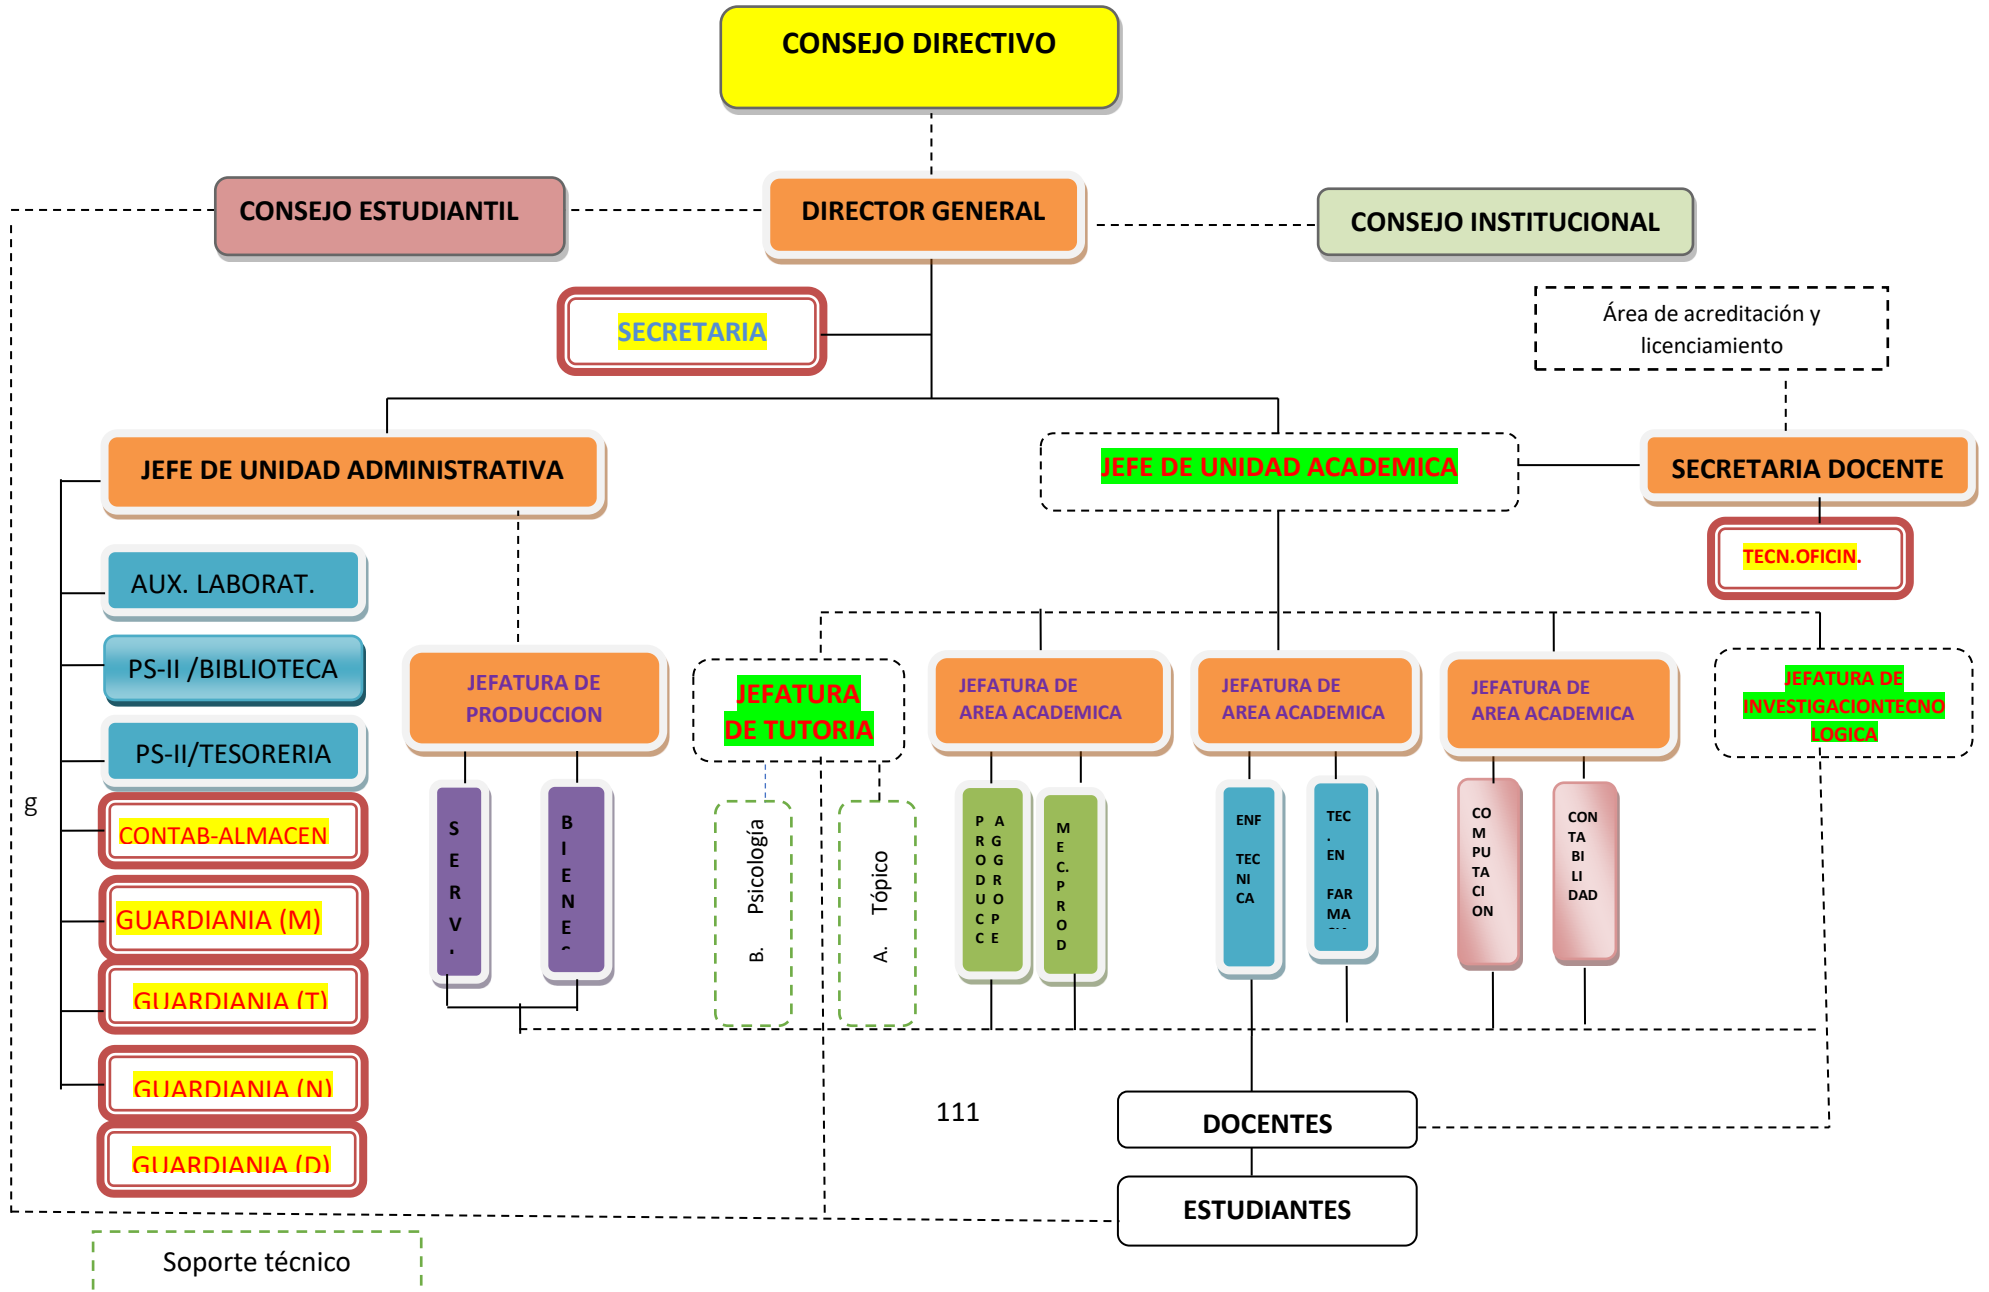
CONSEJO DIRECTIVO

CONSEJO ESTUDIANTIL

DIRECTOR GENERAL

CONSEJO INSTITUCIONAL

SECRETARIA

Área de acreditación y licenciamiento

JEFE DE UNIDAD ADMINISTRATIVA

JEFE DE UNIDAD ACADEMICA

SECRETARIA DOCENTE

TECN.OFICIN.

AUX. LABORAT.

PS-II /BIBLIOTECA

PS-II/TESORERIA

CONTAB-ALMACEN

GUARDIANIA (M)

GUARDIANIA (T)

GUARDIANIA (N)

GUARDIANIA (D)

g

JEFATURA DE PRODUCCION

JEFATURA DE TUTORIA

JEFATURA DE AREA ACADEMICA

JEFATURA DE AREA ACADEMICA

JEFATURA DE AREA ACADEMICA

JEFATURA DE INVESTIGACIONTECNOLOGICA

S E R V .

B I E N E

B. Psicología

A. Tópico

P R O D U C C

A G G R O P E

M E C. P R O D

ENF TEC NI CA

TEC . EN FAR MA

CO M PU TA CI ON

CON TA BI LI DAD

111

DOCENTES

ESTUDIANTES

Soporte técnico